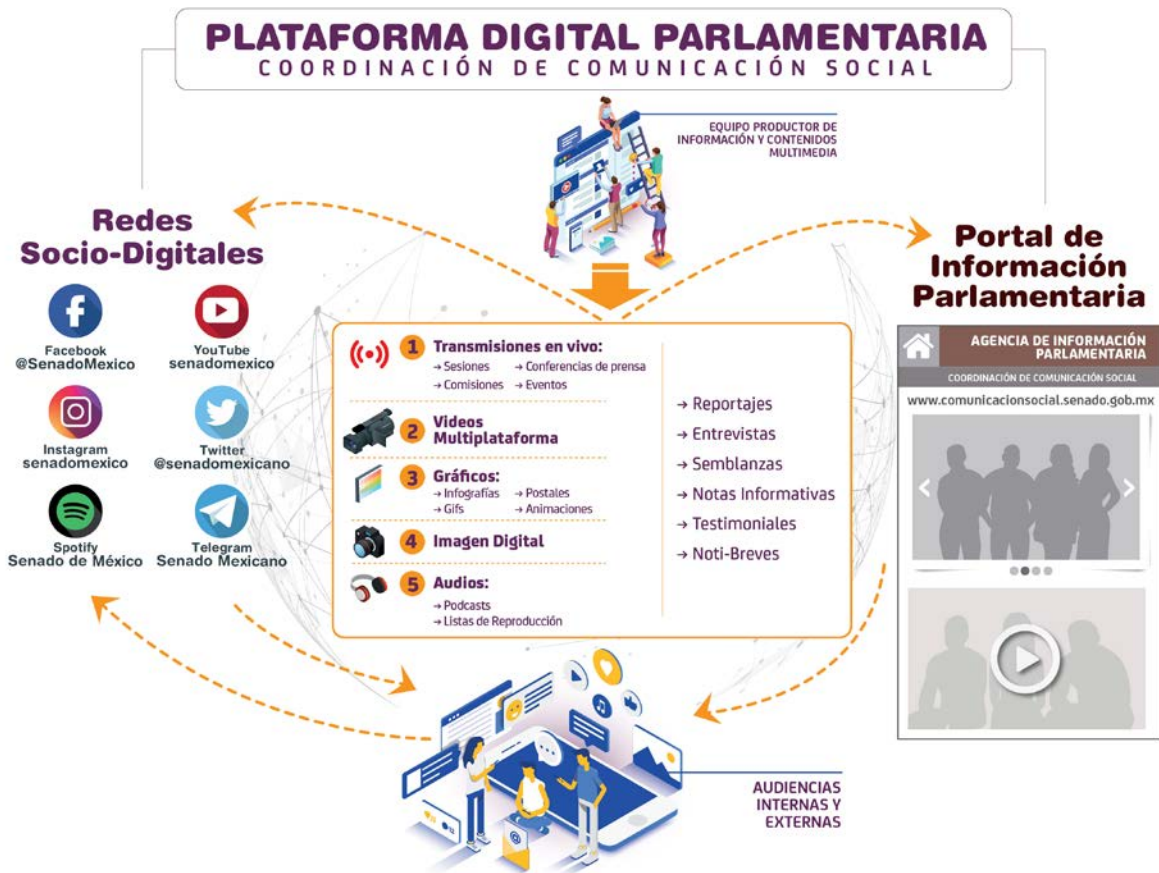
PLATAFORMA DIGITAL PARLAMENTARIA
COORDINACIÓN DE COMUNICACIÓN SOCIAL

EQUIPO PRODUCTOR DE INFORMACIÓN Y CONTENIDOS MULTIMEDIA

Redes Socio-Digitales

Facebook
@SenadoMexico

YouTube
senadomexico

Instagram
senadomexico

Twitter
@senadomexicano

Spotify
Senado de México

Telegram
Senado Mexicano

Portal de Información Parlamentaria

AGENCIA DE INFORMACIÓN PARLAMENTARIA
COORDINACIÓN DE COMUNICACIÓN SOCIAL
www.comunicacionsocial.senado.gob.mx

1 Transmisiones en vivo:
→ Sesiones → Conferencias de prensa
→ Comisiones → Eventos

2 Videos Multiplataforma

3 Gráficos:
→ Infografías → Postales
→ Gifs → Animaciones

4 Imagen Digital

5 Audios:
→ Podcasts
→ Listas de Reproducción

→ Reportajes
→ Entrevistas
→ Semblanzas
→ Notas Informativas
→ Testimoniales
→ Noti-Breves

AUDIENCIAS INTERNAS Y EXTERNAS